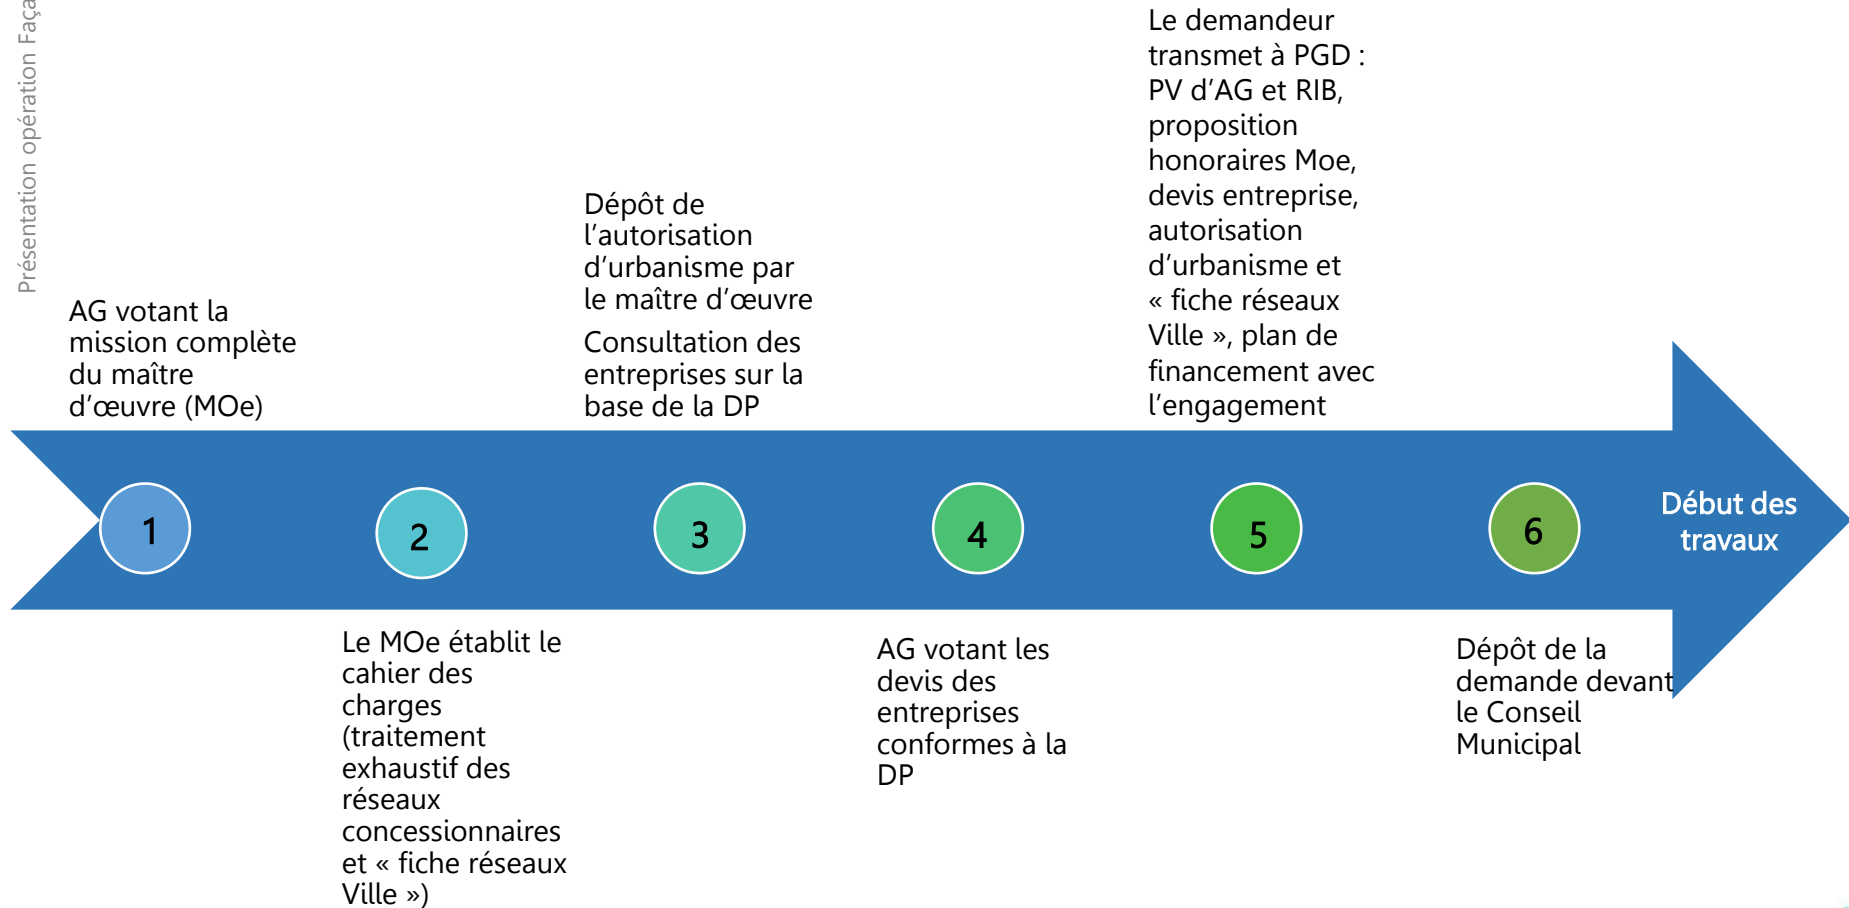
Présentation opération Faça

AG votant la mission complète du maître d'œuvre (MOe)

Dépôt de l'autorisation d'urbanisme par le maître d'œuvre

Consultation des entreprises sur la base de la DP

Le demandeur transmet à PGD : PV d'AG et RIB, proposition honoraires Moe, devis entreprise, autorisation d'urbanisme et « fiche réseaux Ville », plan de financement avec l'engagement

1

2

3

4

5

6

Début des travaux

Le MOe établit le cahier des charges (traitement exhaustif des réseaux concessionnaires et « fiche réseaux Ville »)

AG votant les devis des entreprises conformes à la DP

Dépôt de la demande devant le Conseil Municipal